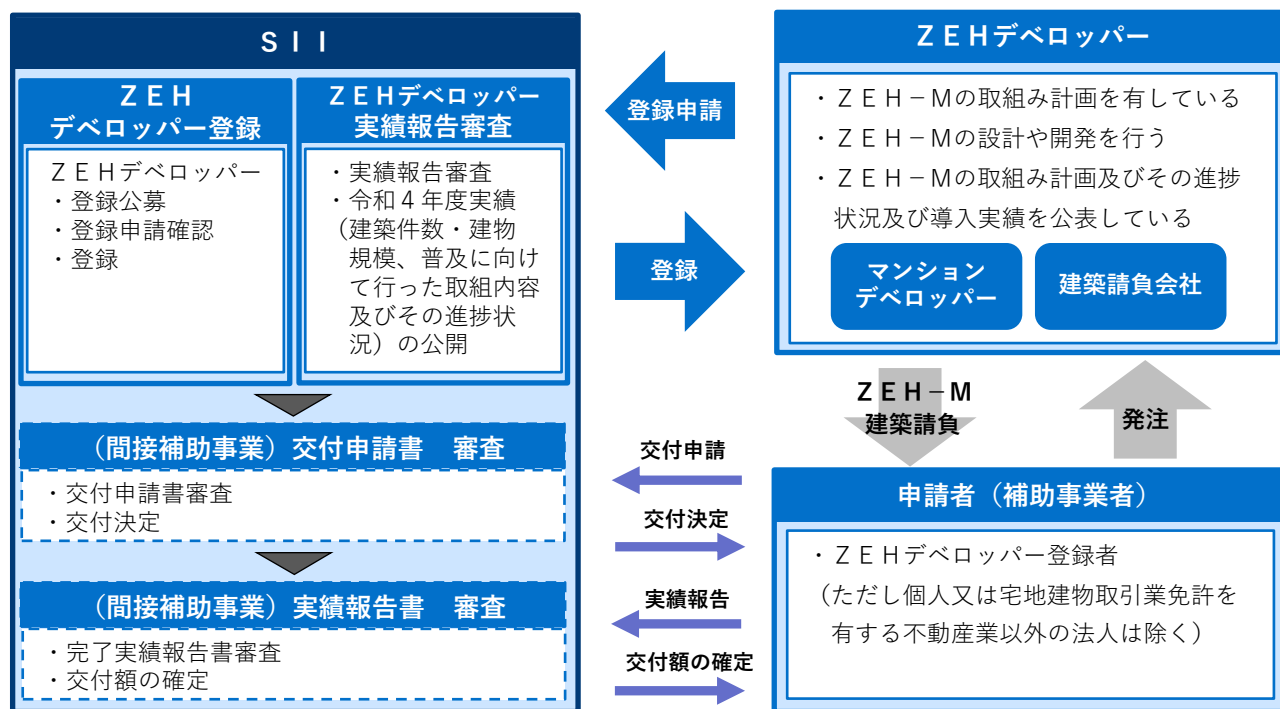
ＳＩＩ

ＺＥＨ
デベロッパー登録

ＺＥＨデベロッパー
・登録公募
・登録申請確認
・登録

ＺＥＨデベロッパー
実績報告審査

・実績報告審査
・令和４年度実績（建築件数・建物規模、普及に向けて行った取組内容及びその進捗状況）の公開

（間接補助事業）交付申請書　審査

・交付申請書審査
・交付決定

（間接補助事業）実績報告書　審査

・完了実績報告書審査
・交付額の確定

登録申請

登録

ＺＥＨデベロッパー

・ＺＥＨ－Ｍの取組み計画を有している
・ＺＥＨ－Ｍの設計や開発を行う
・ＺＥＨ－Ｍの取組み計画及びその進捗状況及び導入実績を公表している

マンション
デベロッパー

建築請負会社

ＺＥＨ－Ｍ
建築請負

発注

交付申請

交付決定

実績報告

交付額の確定

申請者（補助事業者）

・ＺＥＨデベロッパー登録者
（ただし個人又は宅地建物取引業免許を有する不動産業以外の法人は除く）